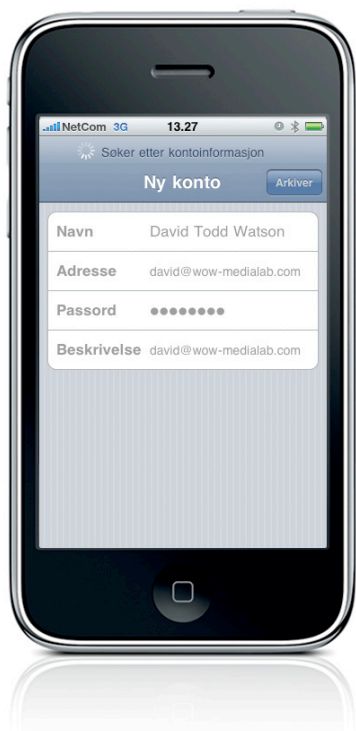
NetCom 3G 13.27

Søker etter kontoinformasjon

Ny konto Arkiver

| | |
|---|---|
| Navn | David Todd Watson |
| Adresse | david@wow-medialab.com |
| Passord | ●●●●●●●● |
| Beskrivelse | david@wow-medialab.com |